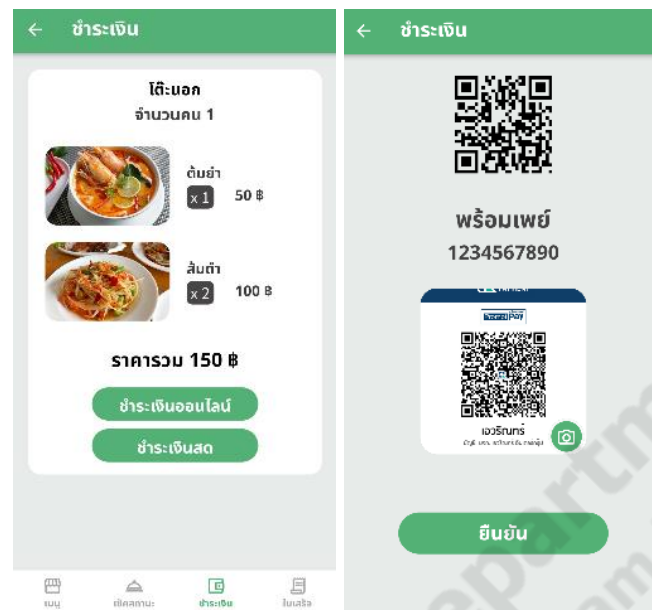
← ชำระเงิน

โต๊ะนอก
จำนวนคน 1

ต้มยำ
x 1 50 ฿

ส้มตำ
x 2 100 ฿

ราคารวม 150 ฿

ชำระเงินออนไลน์

ชำระเงินสด

เมนู สถานะ ชำระเงิน ใบเสร็จ

← ชำระเงิน

พร้อมเพย์
1234567890

PromptPay

เอวิรินทร์
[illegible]

ยืนยัน